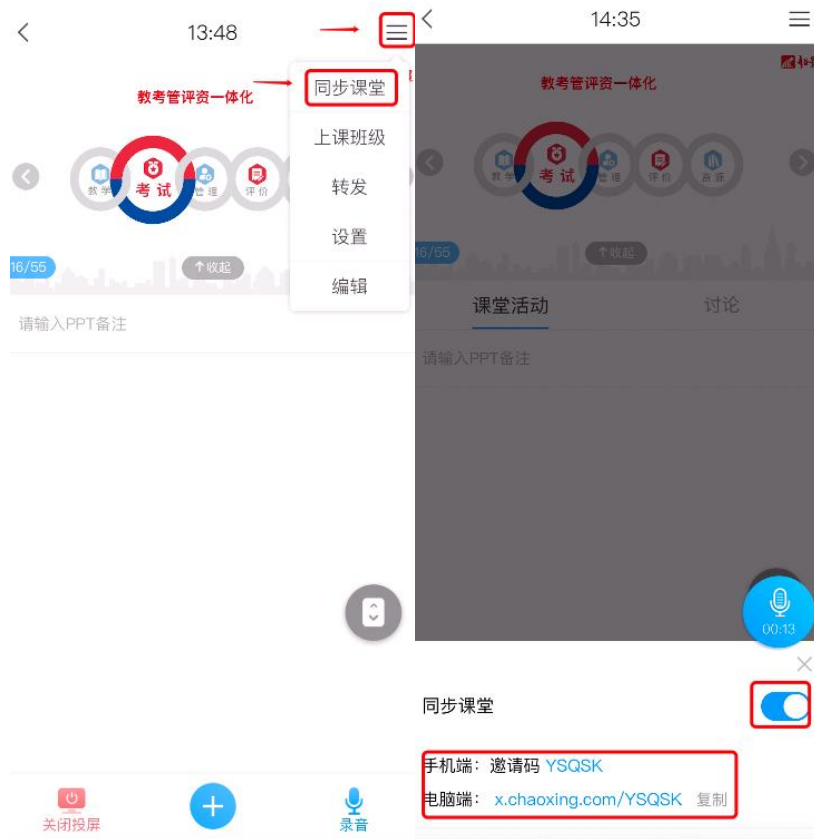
13:48

教考管评资一体化

教学 考试 管理 评价

16/55 ↑收起

同步课堂
上课班级
转发
设置
编辑

请输入PPT备注

关闭投屏

录音

14:35

教考管评资一体化

教学 考试 管理 评价 资源

16/55 ↑收起

课堂活动 讨论

请输入PPT备注

00:13

同步课堂

手机端：邀请码 YSQSK
电脑端： x.chaoxing.com/YSQSK 复制